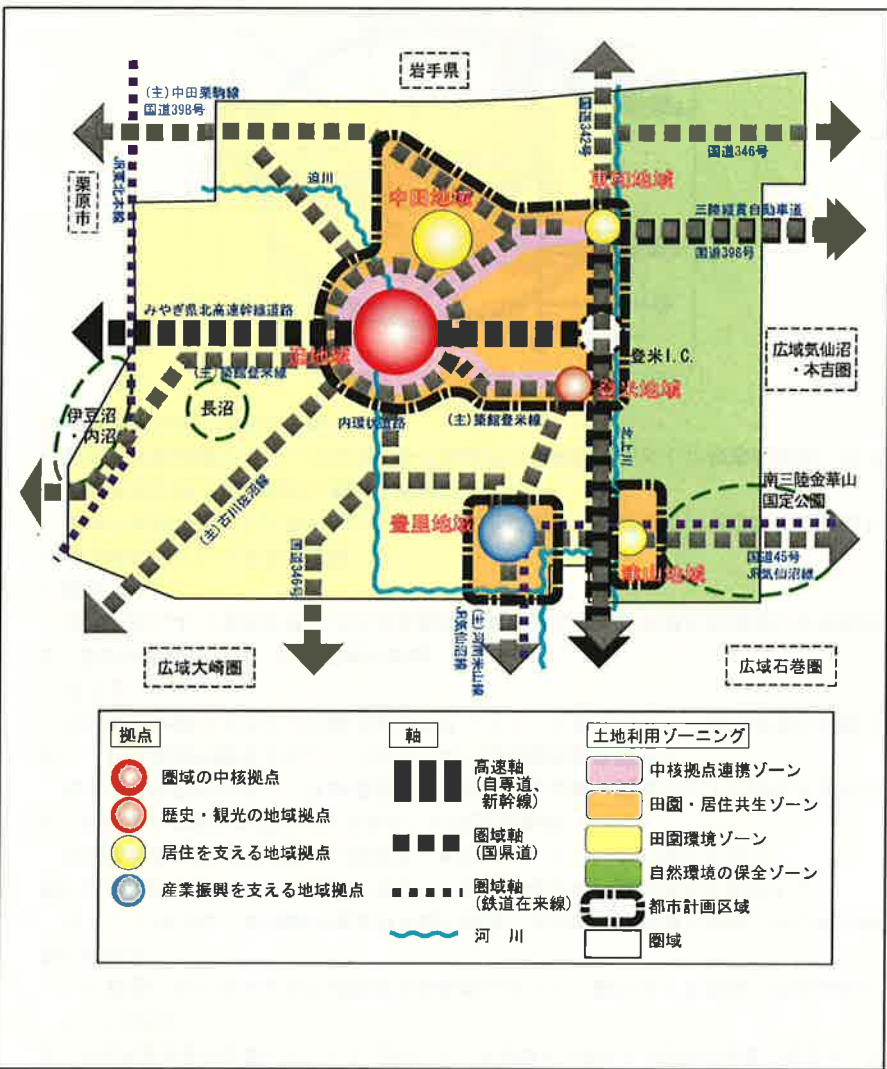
岩手県

(主)中田栗駒線
国道398号

栗原市

JR東北本線

迫川

国道342号

国道346号

東和地域

中田地域

三陸縦貫自動車道
国道398号

みやぎ県北高速幹線道路

迫地域

登米I.C.

広域気仙沼・本吉圏

(主)築館登米線

登米地域

伊豆沼・内沼

長沼

内環状道路

(主)築館登米線

北上川

(主)古川佐沼線

豊里地域

南三陸金華山国定公園

国道346号

(主)河南米山線
JR気仙沼線

国道45号
JR気仙沼線

津山地域

広域大崎圏

広域石巻圏

拠点
圏域の中核拠点
歴史・観光の地域拠点
居住を支える地域拠点
産業振興を支える地域拠点

軸
高速軸(自専道、新幹線)
圏域軸(国県道)
圏域軸(鉄道在来線)
河川

土地利用ゾーニング
中核拠点連携ゾーン
田園・居住共生ゾーン
田園環境ゾーン
自然環境の保全ゾーン
都市計画区域
圏域